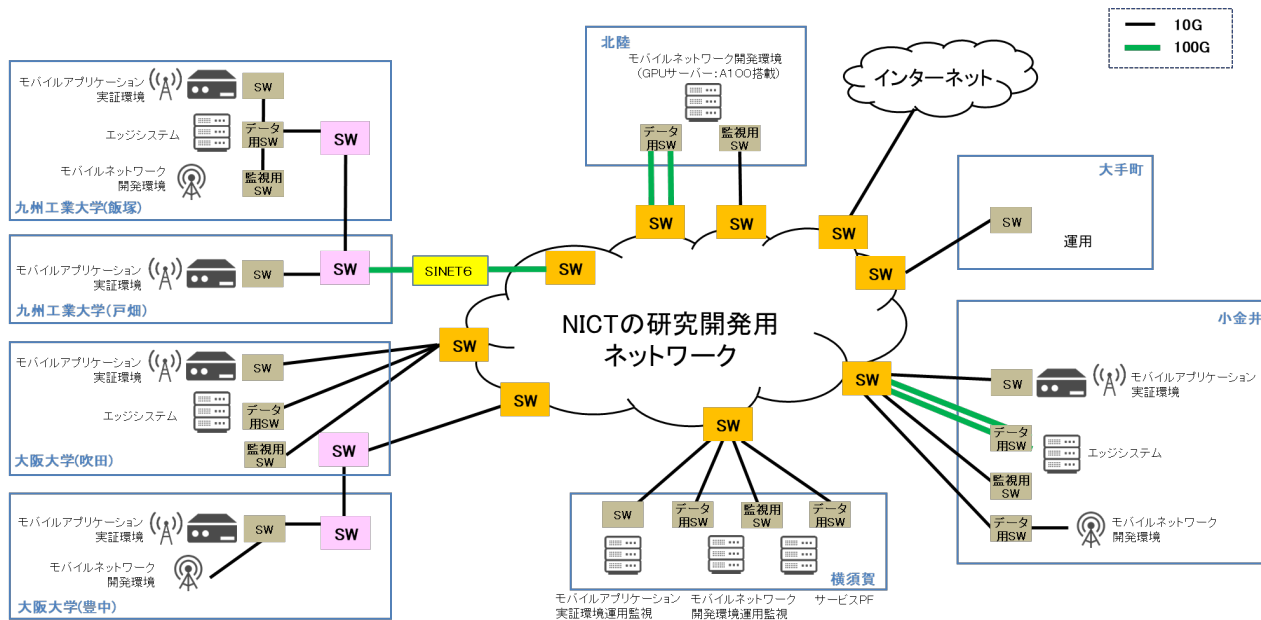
10G
100G

北陸
モバイルネットワーク開発環境
（GPUサーバー：A100搭載）
データ用SW
監視用SW

インターネット

九州工業大学(飯塚)
モバイルアプリケーション実証環境
SW
エッジシステム
データ用SW
SW
モバイルネットワーク開発環境
監視用SW

九州工業大学(戸畑)
モバイルアプリケーション実証環境
SW
SW
SINET6
SW

SW
SW
SW
SW

大手町
SW
運用

NICTの研究開発用
ネットワーク

小金井
SW
SW
モバイルアプリケーション実証環境
データ用SW
エッジシステム
監視用SW
データ用SW
モバイルネットワーク開発環境

大阪大学(吹田)
モバイルアプリケーション実証環境
SW
エッジシステム
データ用SW
監視用SW
SW
SW
SW

大阪大学(豊中)
モバイルアプリケーション実証環境
SW
SW
モバイルネットワーク開発環境

SW
横須賀
SW
データ用SW
監視用SW
データ用SW
モバイルアプリケーション実証環境運用監視
モバイルネットワーク開発環境運用監視
サービスPF